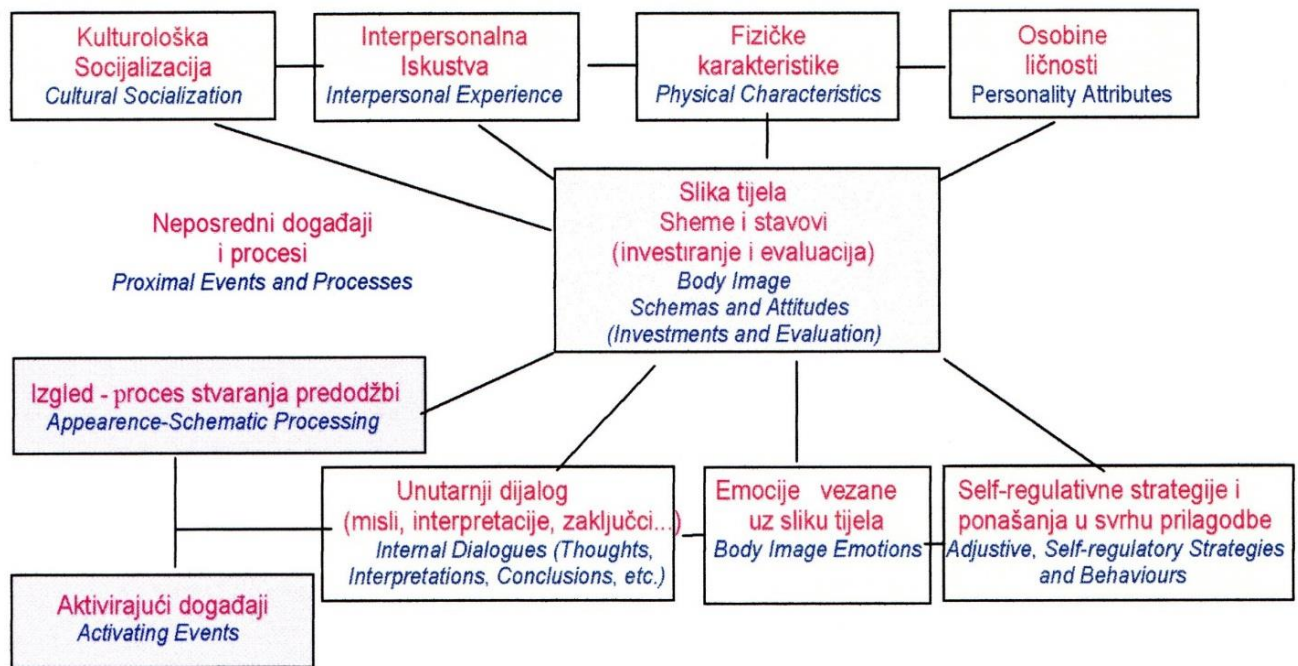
Kulturološka Socijalizacija
Cultural Socialization

Interpersonalna Iskustva
Interpersonal Experience

Fizičke karakteristike
Physical Characteristics

Osobine ličnosti
Personality Attributes

Neposredni događaji i procesi
Proximal Events and Processes

Slika tijela
Sheme i stavovi
(investiranje i evaluacija)
Body Image
Schemas and Attitudes
(Investments and Evaluation)

Izgled - proces stvaranja predodžbi
Appearence-Schematic Processing

Unutarnji dijalog
(misli, interpretacije, zaključci...)
Internal Dialogues (Thoughts, Interpretations, Conclusions, etc.)

Emocije vezane uz sliku tijela
Body Image Emotions

Self-regulativne strategije i ponašanja u svrhu prilagodbe
Adjustive, Self-regulatory Strategies and Behaviours

Aktivirajući događaji
Activating Events